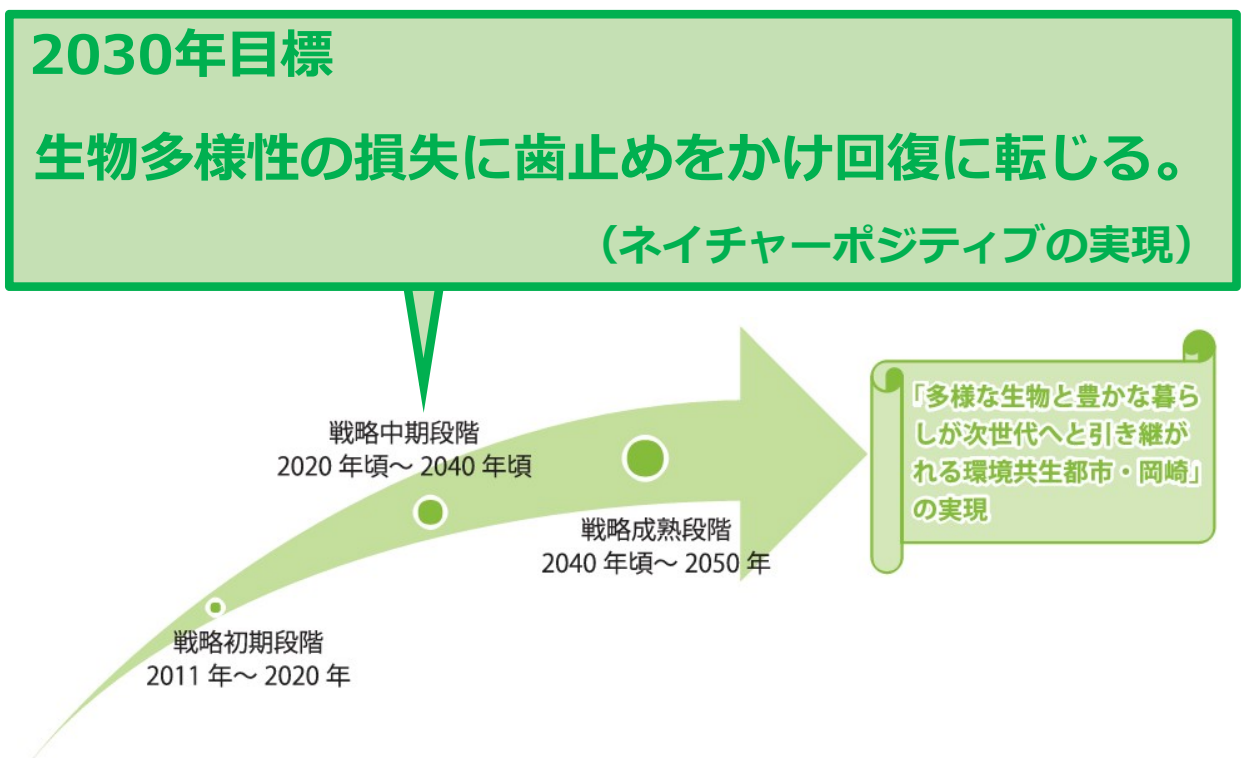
2030年目標

生物多様性の損失に歯止めをかけ回復に転じる。

（ネイチャーポジティブの実現）

戦略中期段階
2020 年頃～ 2040 年頃

戦略成熟段階
2040 年頃～ 2050 年

戦略初期段階
2011 年～ 2020 年

「多様な生物と豊かな暮らしが次世代へと引き継がれる環境共生都市・岡崎」の実現